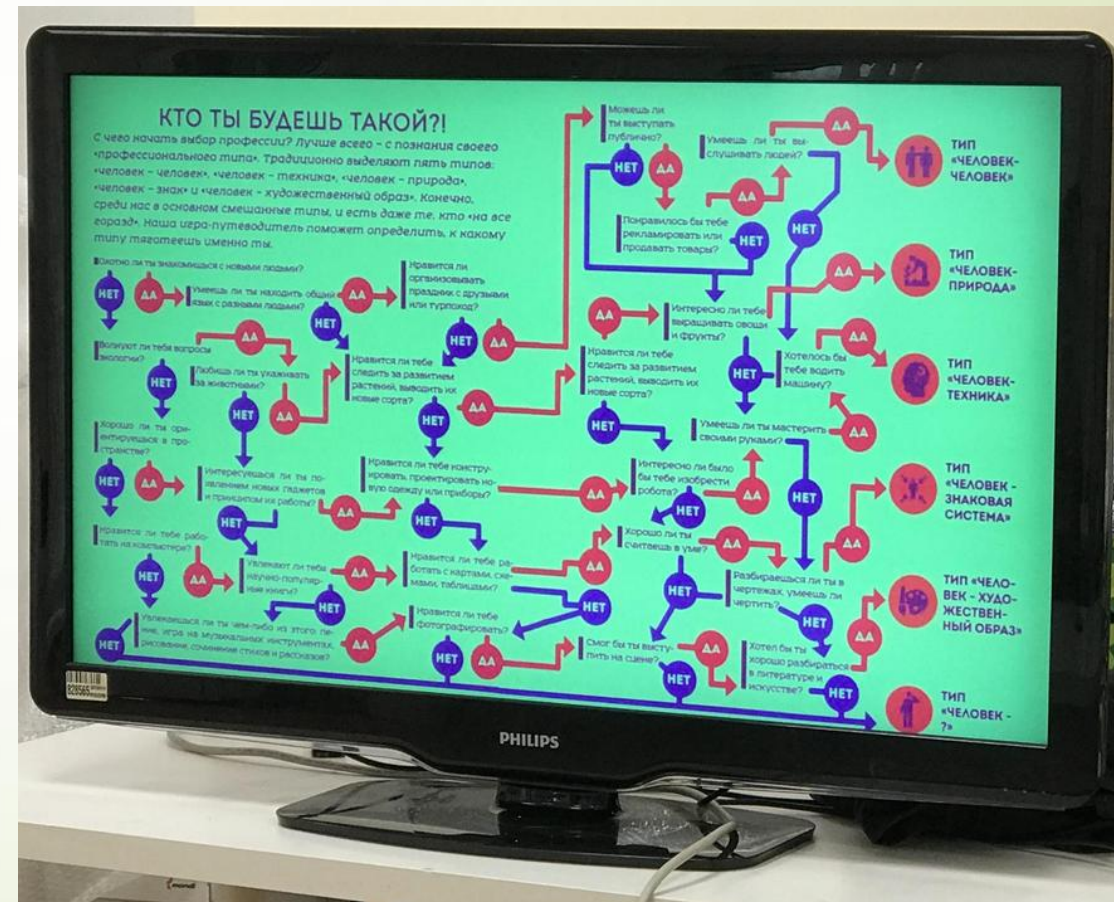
КТО ТЫ БУДЕШЬ ТАКОЙ?!

С чего начать выбор профессии? Лучше всего – с познания своего «профессионального типа». Традиционно выделяют пять типов: «человек – человек», «человек – техника», «человек – природа», «человек – знак» и «человек – художественный образ». Конечно, среди нас в основном смешанные типы, и есть даже те, кто «на все горазд». Наша игра-путеводитель поможет определить, к какому типу тяготеешь именно ты.

Охотно ли ты знакомишься с новыми людьми?

НЕТ

ДА

Умеешь ли ты находить общий язык с разными людьми?

ДА

Нравится ли организовывать праздник с друзьями или турпоход?

НЕТ

НЕТ

ДА

Волнуют ли тебя вопросы экологии?

НЕТ

Любишь ли ты ухаживать за животными?

ДА

НЕТ

ДА

Нравится ли тебе следить за развитием растений, выводить их новые сорта?

НЕТ

Хорошо ли ты ориентируешься в пространстве?

НЕТ

ДА

Интересуешься ли ты появлением новых гаджетов и принципом их работы?

НЕТ

ДА

Нравится ли тебе конструировать, проектировать новую одежду или приборы?

НЕТ

Нравится ли тебе работать на компьютере?

НЕТ

ДА

Увлекают ли тебя научно-популярные книги?

НЕТ

ДА

Нравится ли тебе работать с картами, схемами, таблицами?

НЕТ

Увлекаешься ли ты чем-либо из этого: пение, игра на музыкальных инструментах, рисование, сочинение стихов и рассказов?

НЕТ

ДА

Нравится ли тебе фотографировать?

НЕТ

ДА

Можешь ли ты выступать публично?

НЕТ

ДА

Умеешь ли ты выслушивать людей?

ДА

ДА

НЕТ

Понравилось бы тебе рекламировать или продавать товары?

НЕТ

ДА

Интересно ли тебе выращивать овощи и фрукты?

Нравится ли тебе следить за развитием растений, выводить их новые сорта?

НЕТ

Хотелось бы тебе водить машину?

ДА

НЕТ

Умеешь ли ты мастерить своими руками?

ДА

Интересно ли было бы тебе изобрести робота?

ДА

ДА

НЕТ

НЕТ

Хорошо ли ты считаешь в уме?

ДА

Разбираешься ли ты в чертежах, умеешь ли чертить?

НЕТ

НЕТ

ДА

Смог бы ты выступить на сцене?

ДА

НЕТ

Хотел бы ты хорошо разбираться в литературе и искусстве?

НЕТ

ДА

ДА

ДА

ДА

ДА

ТИП «ЧЕЛОВЕК-ЧЕЛОВЕК»

ТИП «ЧЕЛОВЕК-ПРИРОДА»

ТИП «ЧЕЛОВЕК-ТЕХНИКА»

ТИП «ЧЕЛОВЕК - ЗНАКОВАЯ СИСТЕМА»

ТИП «ЧЕЛОВЕК - ХУДОЖЕСТВЕННЫЙ ОБРАЗ»

ТИП «ЧЕЛОВЕК - ?»

PHILIPS